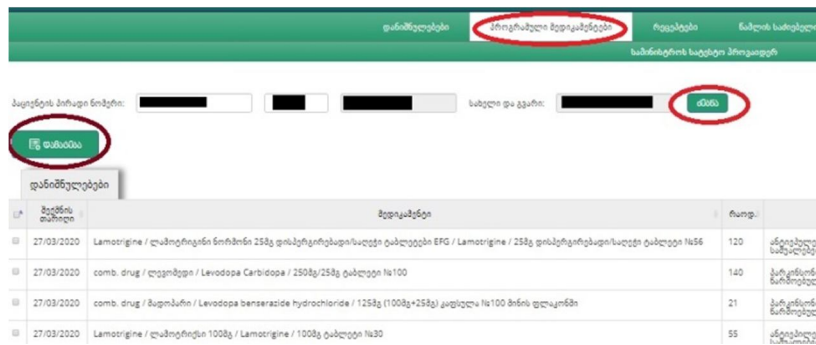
დანიშნულებები | პროგრამული მედიკამენტები | რეცეპტები | წამლის სახელები

სამინისტროს სატესტო პროგრამები

პაციენტის პირადი ნომერი: | სახელი და გვარი: | ძებნა

დამატება

დანიშნულებები

| | შექმნის თარიღი | მედიკამენტი | რაოდ. | |
|---|---|---|---|---|
| | 27/03/2020 | Lamotrigine / ლამოტრიჯინი ნოოთონი 25მგ დისპერგირებადი/საღეჭი ტაბლეტები EFG / Lamotrigine / 25მგ დისპერგირებადი/საღეჭი ტაბლეტი №56 | 120 | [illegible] |
| | 27/03/2020 | comb. drug / ლევომედი / Levodopa Carbidopa / 250მგ/25მგ ტაბლეტი №100 | 140 | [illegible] |
| | 27/03/2020 | comb. drug / მადოპარი / Levodopa benserazide hydrochloride / 125მგ (100მგ+25მგ) კაფსულა №100 მინის ფლაკონში | 21 | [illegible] |
| | 27/03/2020 | Lamotrigine / ლამოტრიჯინი 100მგ / Lamotrigine / 100მგ ტაბლეტი №30 | 55 | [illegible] |